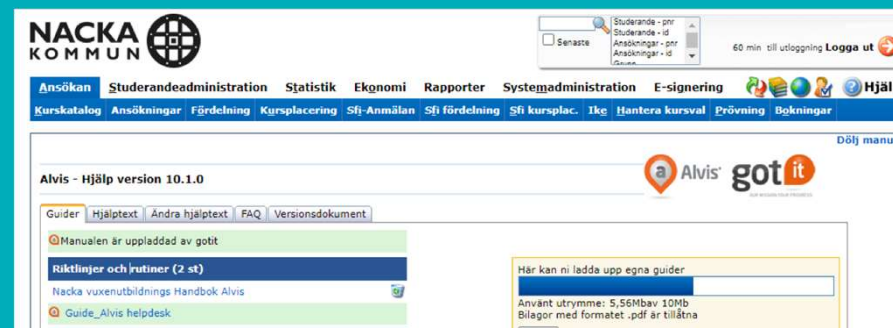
NACKA KOMMUN

Studerande - pnr
Studerande - id
Ansökningar - pnr
Ansökningar - id
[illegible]

Senaste

60 min till utloggning Logga ut

Ansökan Studerandeadministration Statistik Ekonomi Rapporter Systemadministration E-signering Hjäl

Kurskatalog Ansökningar Fördelning Kursplacering Sfi-Anmälan Sfi fördelning Sfi kursplac. Ike Hantera kursval Prövning Bokningar

Dölj manu

Alvis - Hjälp version 10.1.0

Alvis gotit

Guider Hjälptext Ändra hjälptext FAQ Versionsdokument

Manualen är uppladdad av gotit

Riktlinjer och rutiner (2 st)

Nacka vuxenutbildnings Handbok Alvis

Guide_Alvis helpdesk

Här kan ni ladda upp egna guider

Använt utrymme: 5,56Mbav 10Mb
Bilagor med formatet .pdf är tillåtna